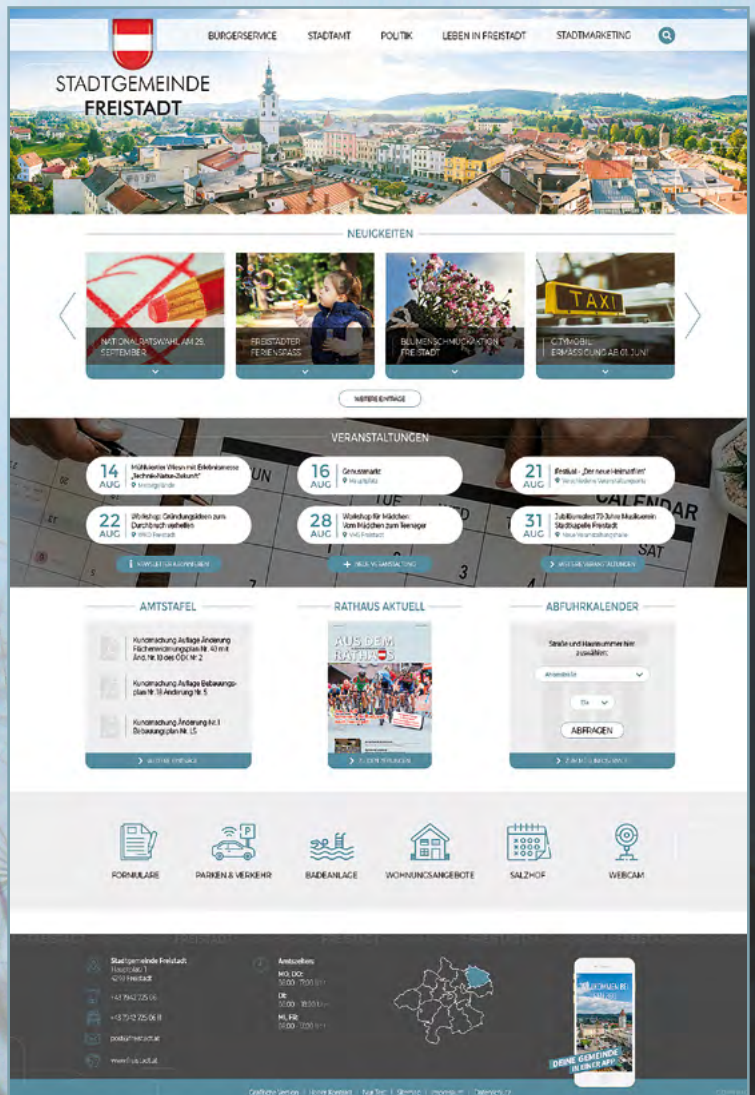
STADTGEMEINDE
FREISTADT

BÜRGERSERVICE STADTAMT POLITIK LEBEN IN FREISTADT STADTMARKETING

NEUIGKEITEN

NATIONALRATSWAHL AM 29. SEPTEMBER

FREISTADTER FERIENSPASS

BLUMENSCHMUCKAKTION FREISTADT

CITYMOBIL ERMÄSSIGUNG AB 01. JUNI

TAXI

WEITERE EINTRÄGE

VERANSTALTUNGEN

14 AUG Mühlviertler Wiesn mit Erlebnismesse „Technik-Natur-Zukunft" Messegelände

16 AUG Genussmarkt Hauptplatz

21 AUG Freistadt - Der neue Heimatfilm? Verschiedene Veranstaltungsorte

22 AUG Workshop: Gründungsideen zum Durchbruch verhelfen WKO Freistadt

28 AUG Workshop für Mädchen: Vom Mädchen zum Teenager VHS Freistadt

31 AUG Jubiläumsfest 70 Jahre Musikverein Stadtkapelle Freistadt Neue Veranstaltungshalle

VERANSTALTUNG ANMELDEN

NEUE VERANSTALTUNG

WEITERE VERANSTALTUNGEN

CALENDAR

AMTSTAFEL

Kundmachung Auflage Änderung Flächenwidmungsplan Nr. 43 mit Änd. Nr. 18 des ÖEK Nr. 2

Kundmachung Auflage Bebauungsplan Nr. 18 Änderung Nr. 5

Kundmachung Änderung Nr. 1 Bebauungsplan Nr. 1.5

WEITERE EINTRÄGE

RATHAUS AKTUELL

AUS DEM RATHAUS

ALLE AUSGABEN

ABFUHRKALENDER

Straße und Hausnummer hier auswählen:

Almweg

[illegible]

ABFRAGEN

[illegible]

FORMULARE PARKEN & VERKEHR BADEANLAGE WOHNUNGSANGEBOTE SALZHOF WEBCAM

Stadtgemeinde Freistadt
Hauptplatz 1
4240 Freistadt

+43 7942 725 06

+43 7942 725 06 11

post@freistadt.at

www.freistadt.at

Amtszeiten:
MO, DO:
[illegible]
DI:
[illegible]
MI, FR:
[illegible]

DEINE GEMEINDE IN DER APP

Grafische Version | Impressum | Kontakt | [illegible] | Sitemap | Datenschutz